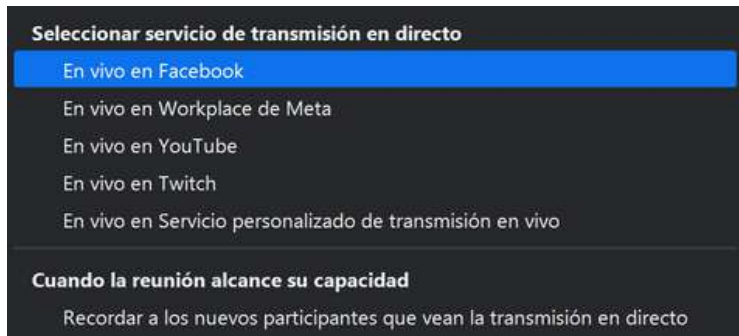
Seleccionar servicio de transmisión en directo
En vivo en Facebook
En vivo en Workplace de Meta
En vivo en YouTube
En vivo en Twitch
En vivo en Servicio personalizado de transmisión en vivo

Cuando la reunión alcance su capacidad
Recordar a los nuevos participantes que vean la transmisión en directo